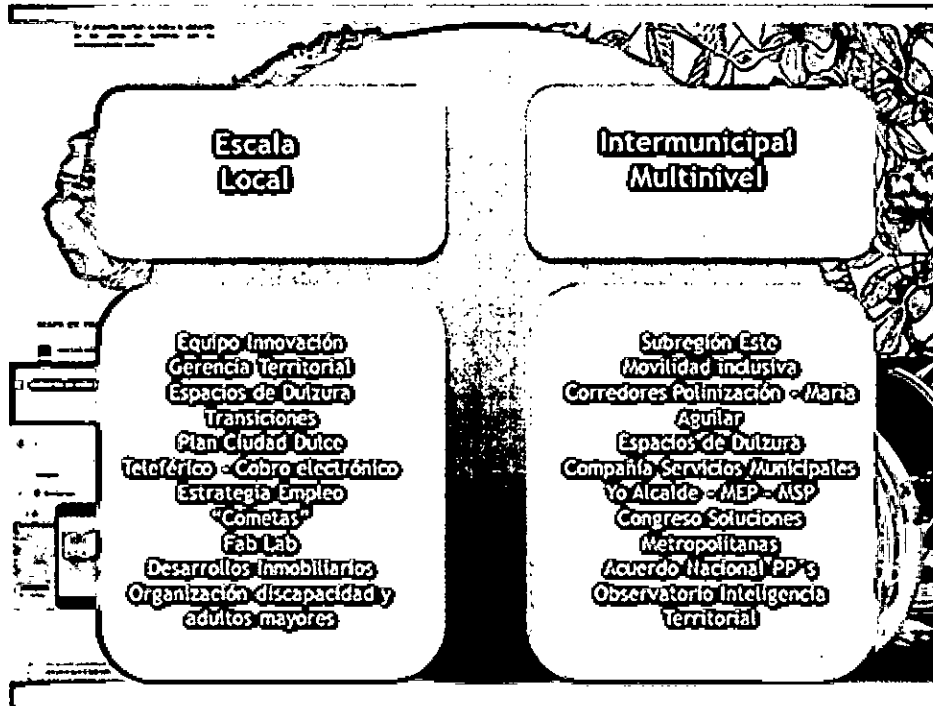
Escala Local

Intermunicipal Multinivel

Equipo Innovación
Gerencia Territorial
Espacios de Dulzura
Transiciones
Plan Ciudad Dulce
Teleférico - Cobro electrónico
Estrategia Empleo
"Cometas"
Fab Lab
Desarrollos Inmobiliarios
Organización discapacidad y adultos mayores

Subregión Este
Movilidad inclusiva
Corredores Polinización - Maria Aguilar
Espacios de Dulzura
Compañía Servicios Municipales
Yo Alcalde - MEP - MSP
Congreso Soluciones Metropolitanas
Acuerdo Nacional PP's
Observatorio Inteligencia Territorial